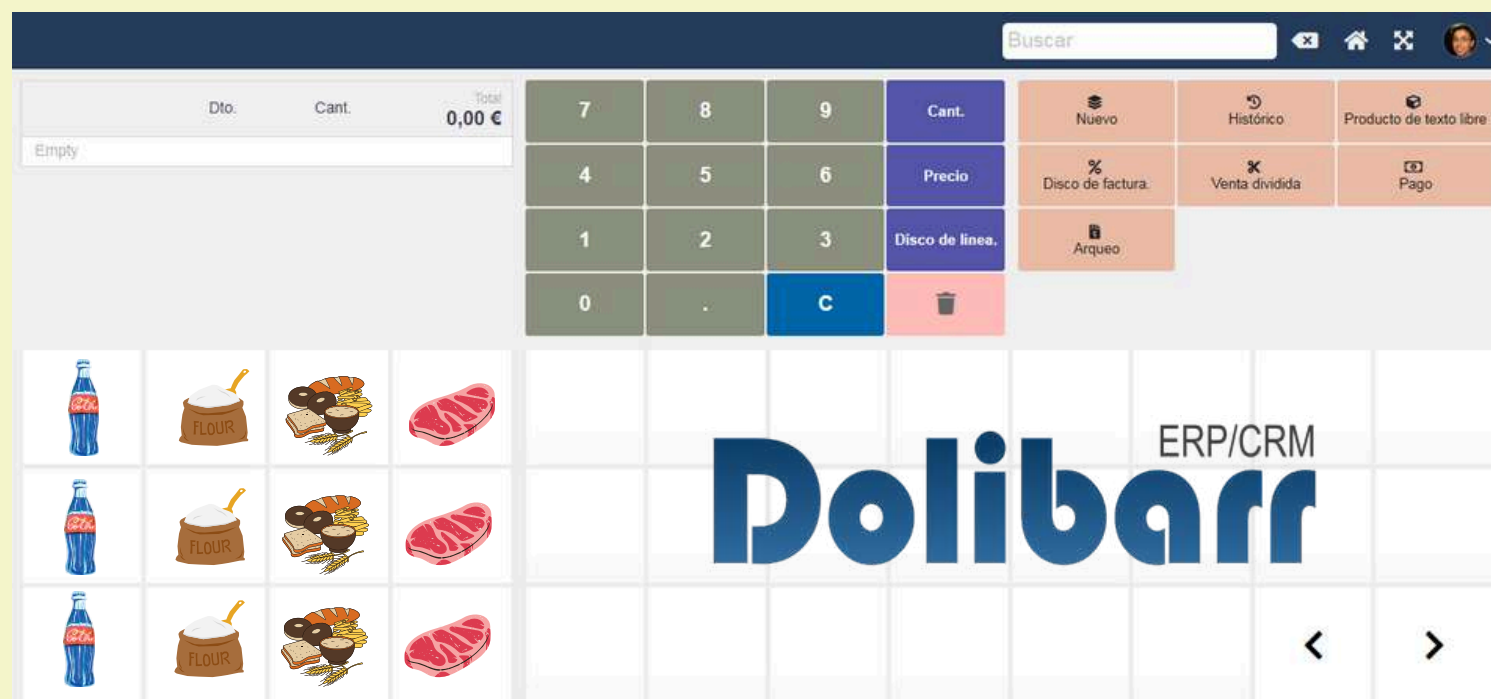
Buscar

| | Dto. | Cant. | Total 0,00 € |
|---|---|---|---|
| Empty | | | |

| 7 | 8 | 9 | Cant. |
|---|---|---|---|
| 4 | 5 | 6 | Precio |
| 1 | 2 | 3 | Disco de línea. |
| 0 | . | C | |

Nuevo
Histórico
Producto de texto libre
Disco de factura.
Venta dividida
Pago
Arqueo

Coca-Cola
FLOUR
Coca-Cola
FLOUR
Coca-Cola
FLOUR

ERP/CRM
Dolibarr

<
>